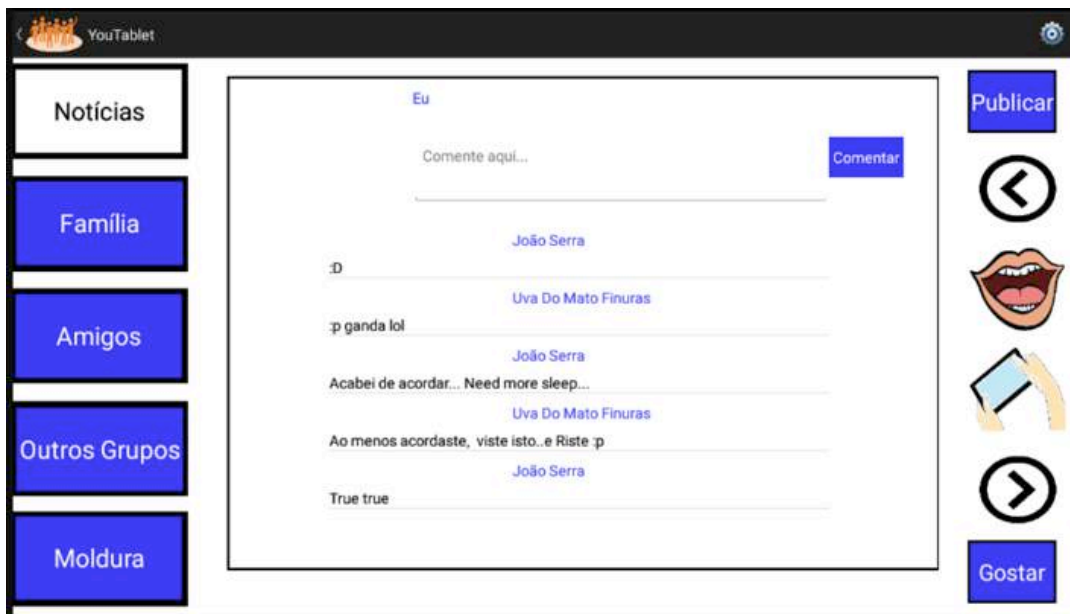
YouTablet

Notícias

Família

Amigos

Outros Grupos

Moldura

Eu

Comente aqui...

Comentar

João Serra

:D

Uva Do Mato Finuras

:p ganda lol

João Serra

Acabei de acordar... Need more sleep...

Uva Do Mato Finuras

Ao menos acordaste, viste isto..e Riste :p

João Serra

True true

Publicar

Gostar